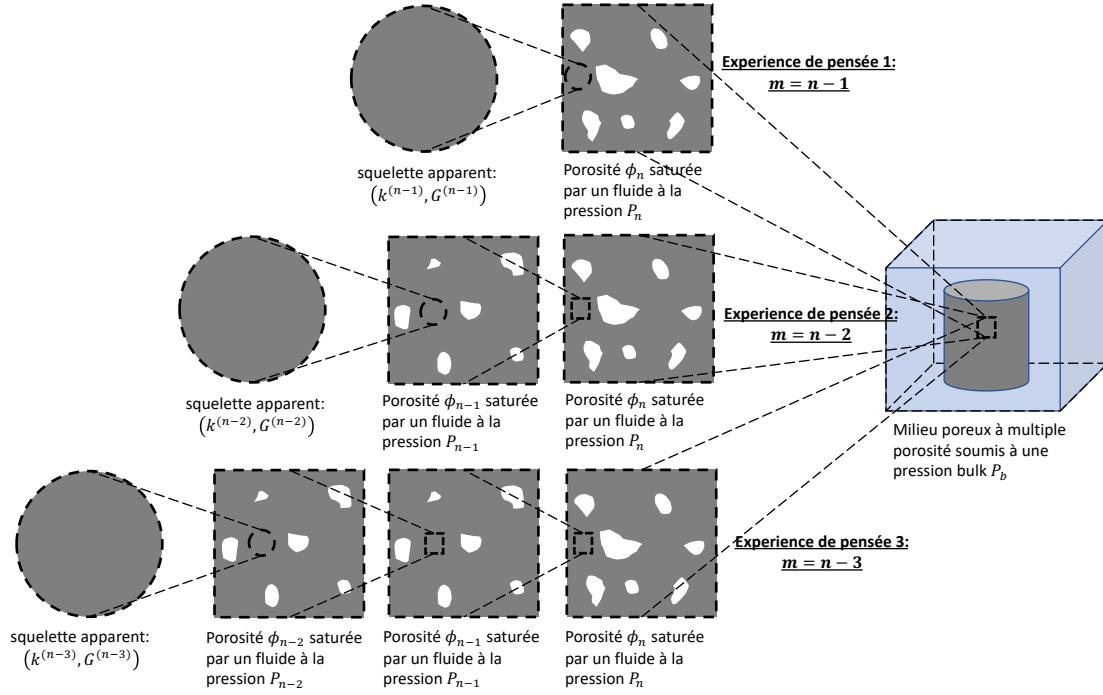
Experience de pensée 1:
$m = n - 1$

squelette apparent:
$(k^{(n-1)}, G^{(n-1)})$

Porosité $\phi_n$ saturée par un fluide à la pression $P_n$

Experience de pensée 2:
$m = n - 2$

squelette apparent:
$(k^{(n-2)}, G^{(n-2)})$

Porosité $\phi_{n-1}$ saturée par un fluide à la pression $P_{n-1}$

Porosité $\phi_n$ saturée par un fluide à la pression $P_n$

Milieu poreux à multiple porosité soumis à une pression bulk $P_b$

Experience de pensée 3:
$m = n - 3$

squelette apparent:
$(k^{(n-3)}, G^{(n-3)})$

Porosité $\phi_{n-2}$ saturée par un fluide à la pression $P_{n-2}$

Porosité $\phi_{n-1}$ saturée par un fluide à la pression $P_{n-1}$

Porosité $\phi_n$ saturée par un fluide à la pression $P_n$